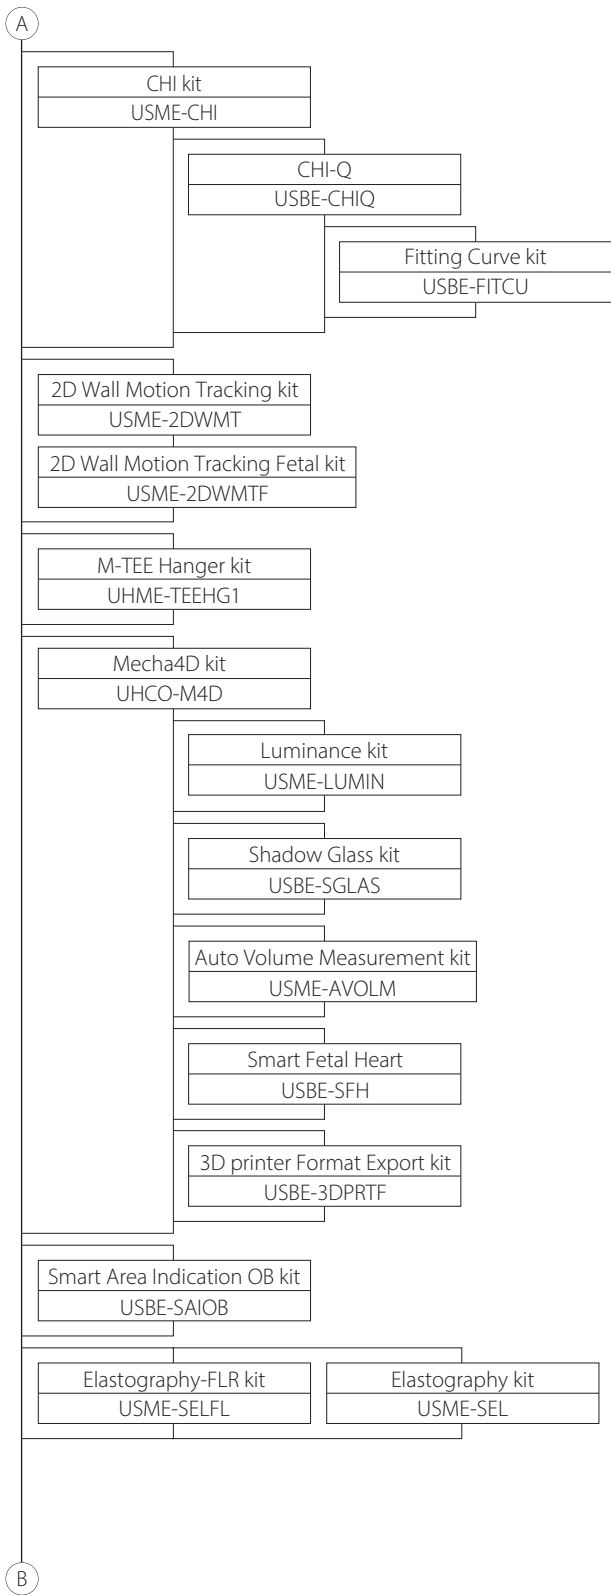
A

CHI kit
USME-CHI

CHI-Q
USBE-CHIQ

Fitting Curve kit
USBE-FITCU

2D Wall Motion Tracking kit
USME-2DWMT

2D Wall Motion Tracking Fetal kit
USME-2DWMTF

M-TEE Hanger kit
UHME-TEEHG1

Mecha4D kit
UHCO-M4D

Luminance kit
USME-LUMIN

Shadow Glass kit
USBE-SGLAS

Auto Volume Measurement kit
USME-AVOLM

Smart Fetal Heart
USBE-SFH

3D printer Format Export kit
USBE-3DPRTF

Smart Area Indication OB kit
USBE-SAIOB

Elastography-FLR kit
USME-SELFL

Elastography kit
USME-SEL

B